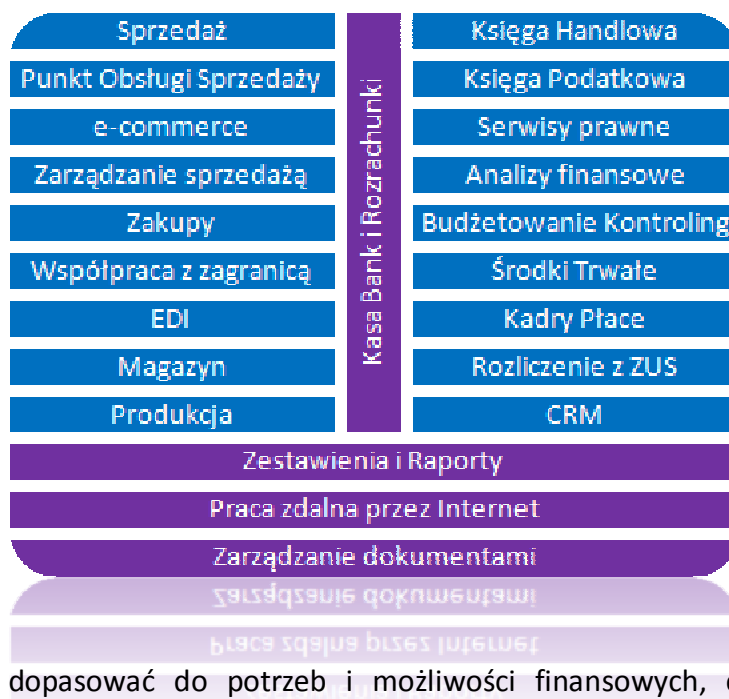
Sprzedaż
Punkt Obsługi Sprzedaży
e-commerce
Zarządzanie sprzedażą
Zakupy
Współpraca z zagranicą
EDI
Magazyn
Produkcja

Kasa Bank i Rozrachunki

Księga Handlowa
Księga Podatkowa
Serwisy prawne
Analizy finansowe
Budżetowanie Kontroling
Środki Trwałe
Kadry Płace
Rozliczenie z ZUS
CRM

Zestawienia i Raporty
Praca zdalna przez Internet
Zarządzanie dokumentami

dopasować do potrzeb i możliwości finansowych, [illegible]